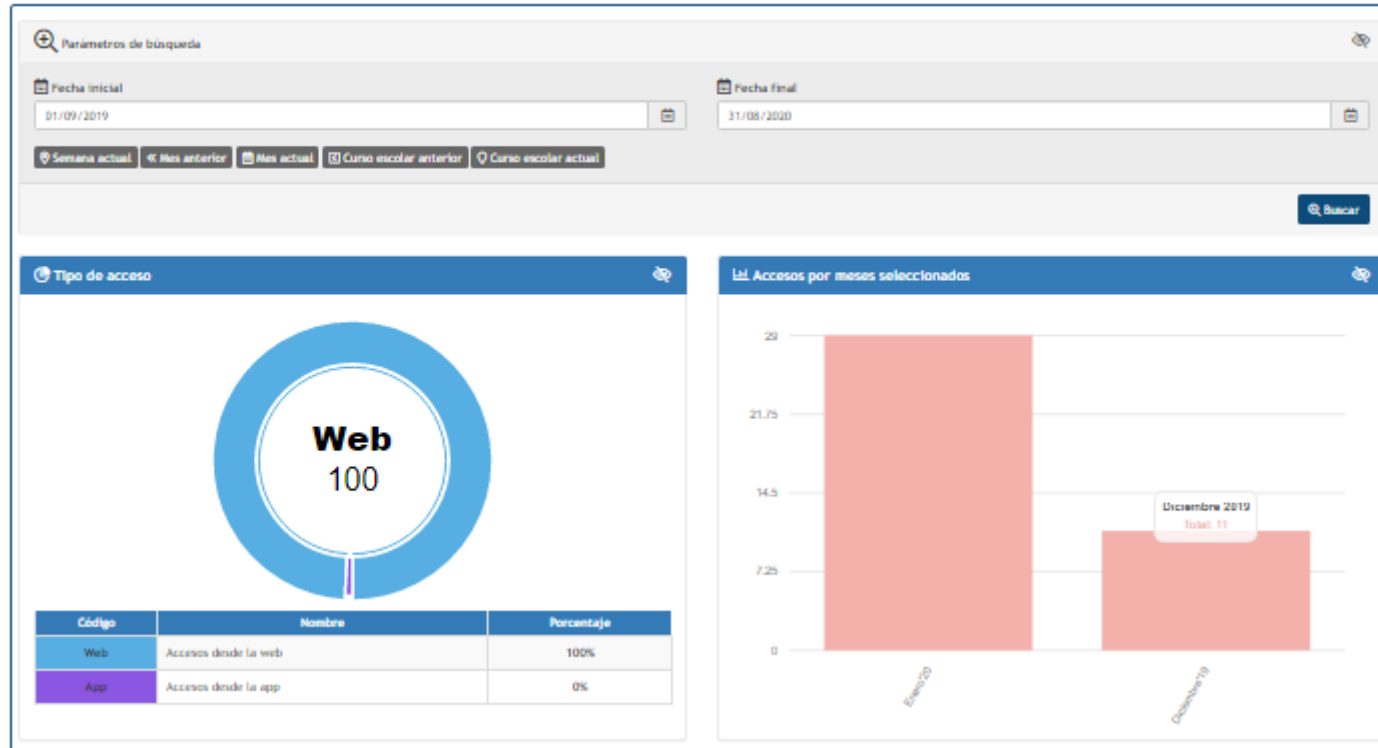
Parámetros de búsqueda

Fecha inicial
01/09/2019

Fecha final
31/08/2020

Semana actual
Mes anterior
Mes actual
Curso escolar anterior
Curso escolar actual

Buscar

Tipo de acceso

Web
100

| Código | Nombre | Porcentaje |
|---|---|---|
| Web | Accesos desde la web | 100% |
| App | Accesos desde la app | 0% |

Accesos por meses seleccionados

29
21.75
14.5
7.25
0

Diciembre 2019
Total: 11

Enero'20
Diciembre'19